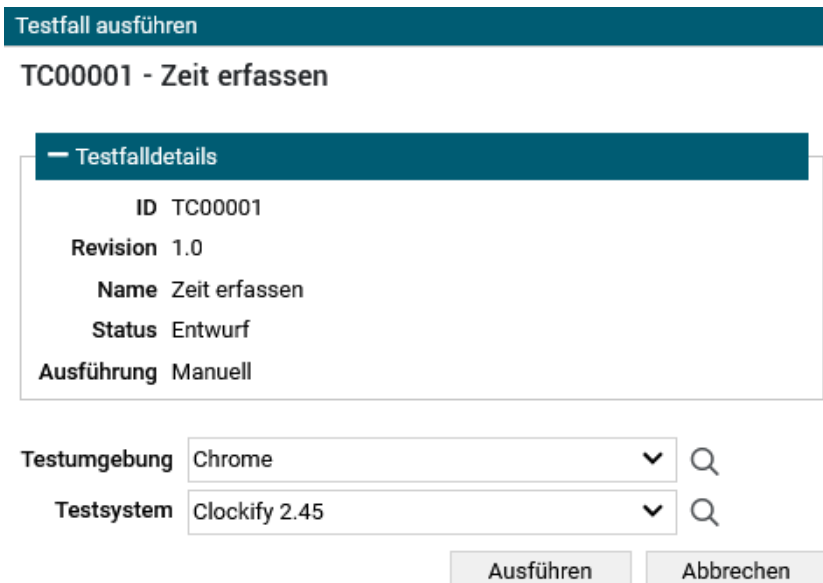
Testfall ausführen

TC00001 - Zeit erfassen

— Testfalldetails

ID TC00001
Revision 1.0
Name Zeit erfassen
Status Entwurf
Ausführung Manuell

Testumgebung Chrome
Testsystem Clockify 2.45

Ausführen Abbrechen